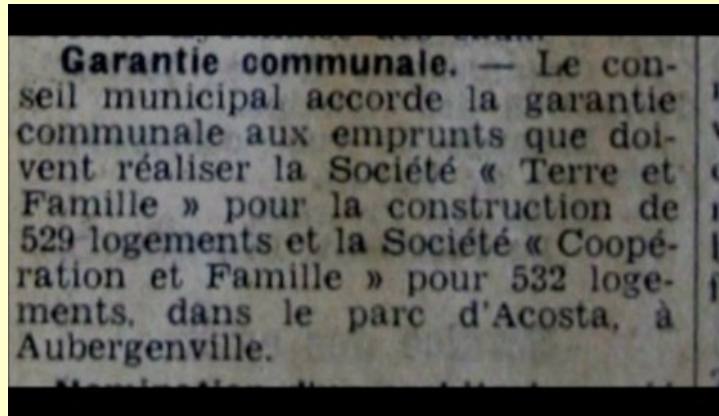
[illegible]

Garantie communale. — Le conseil municipal accorde la garantie communale aux emprunts que doivent réaliser la Société « Terre et Famille » pour la construction de 529 logements et la Société « Coopération et Famille » pour 532 logements, dans le parc d'Acosta, à Aubergenville.

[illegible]